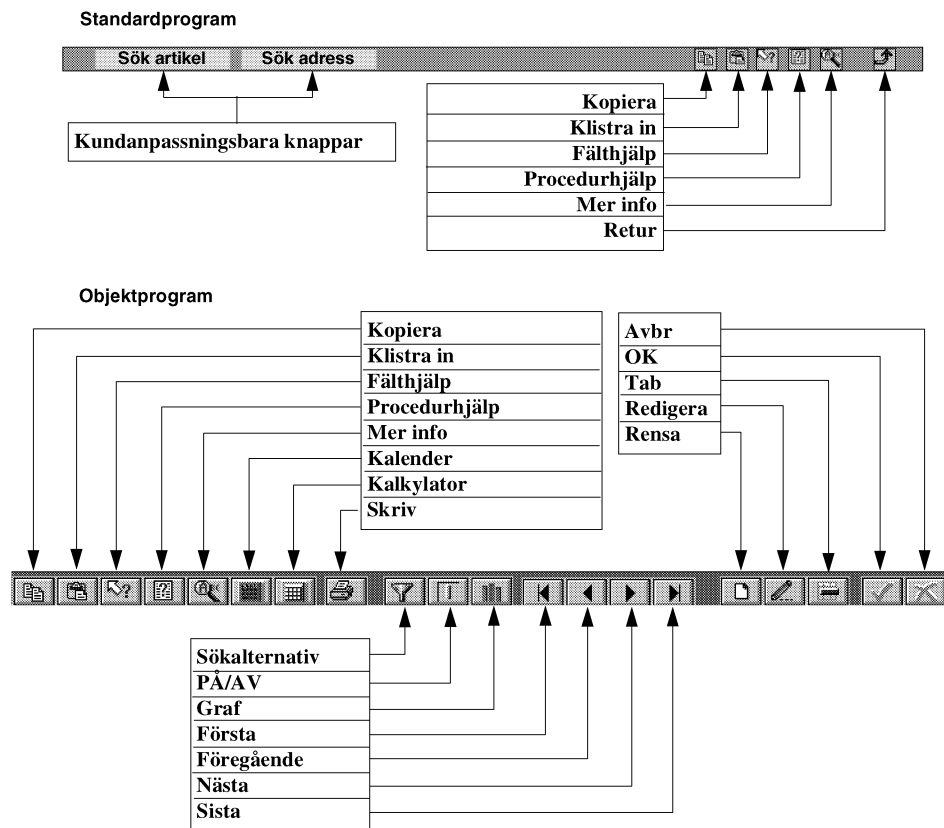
Standardprogram

Sök artikel Sök adress

Kundanpassningsbara knappar

Kopiera
Klistra in
Fälthjälp
Procedurhjälp
Mer info
Retur

Objektprogram

Kopiera
Klistra in
Fälthjälp
Procedurhjälp
Mer info
Kalender
Kalkylator
Skriv

Avbr
OK
Tab
Redigera
Rensa

Sökalternativ
PÅ/AV
Graf
Första
Föregående
Nästa
Sista